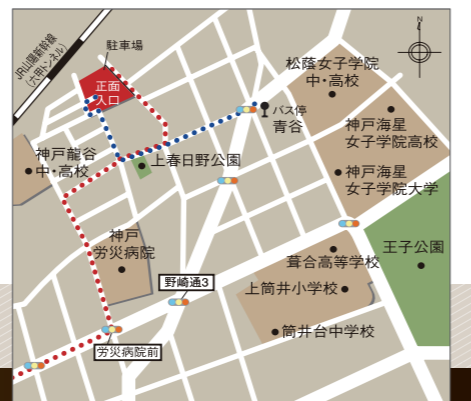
JR山陽新幹線（六甲トンネル）
駐車場
正面入口
N
松蔭女子学院
中・高校
バス停
青谷
神戸海星
女子学院高校
神戸龍谷
中・高校
上春日野公園
神戸海星
女子学院大学
神戸
労災病院
王子公園
葺合高等学校
野崎通3
上筒井小学校
筒井台中学校
労災病院前